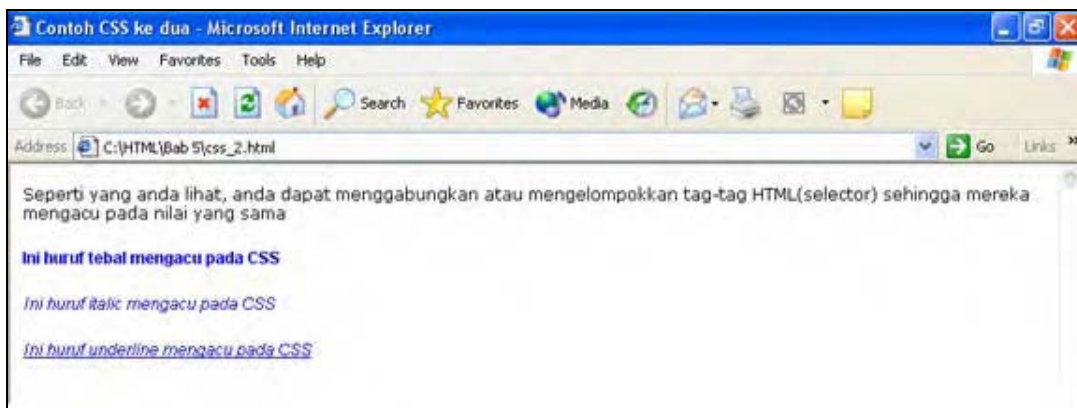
Contoh CSS ke dua - Microsoft Internet Explorer

File Edit View Favorites Tools Help

Back Search Favorites Media

Address C:\HTML\Bab 5\css_2.html Go Links

Seperti yang anda lihat, anda dapat menggabungkan atau mengelompokkan tag-tag HTML(selector) sehingga mereka mengacu pada nilai yang sama

Ini huruf tebal mengacu pada CSS

Ini huruf italic mengacu pada CSS

Ini huruf underline mengacu pada CSS